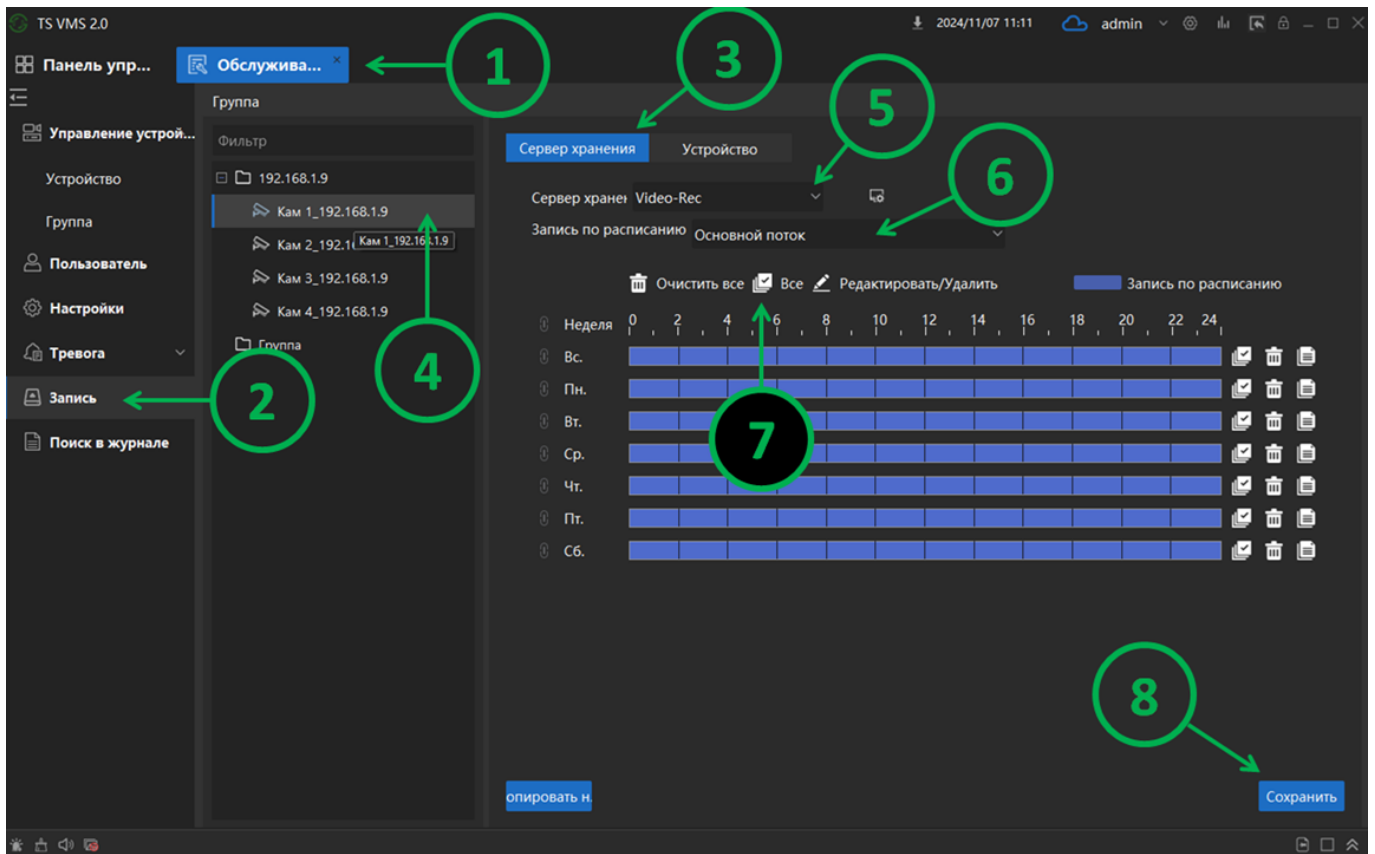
TS VMS 2.0
2024/11/07 11:11 admin

Панель упр... Обслужива...

1

3

Группа

Управление устрой...

Устройство

Группа

Пользователь

Настройки

Тревога

Запись

Поиск в журнале

Фильтр

192.168.1.9

Кам 1_192.168.1.9

Кам 2_192.1 Кам 1_192.168.1.9

Кам 3_192.168.1.9

Кам 4_192.168.1.9

Группа

4

2

Сервер хранения Устройство

5

6

Сервер хранен Video-Rec

Запись по расписанию Основной поток

Очистить все Все Редактировать/Удалить Запись по расписанию

| Неделя | 0 | 2 | 4 | 6 | 8 | 10 | 12 | 14 | 16 | 18 | 20 | 22 | 24 |
|---|---|---|---|---|---|---|---|---|---|---|---|---|---|
| Вс. | | | | | | | | | | | | | |
| Пн. | | | | | | | | | | | | | |
| Вт. | | | | | | | | | | | | | |
| Ср. | | | | | | | | | | | | | |
| Чт. | | | | | | | | | | | | | |
| Пт. | | | | | | | | | | | | | |
| Сб. | | | | | | | | | | | | | |

7

8

опировать н.

Сохранить